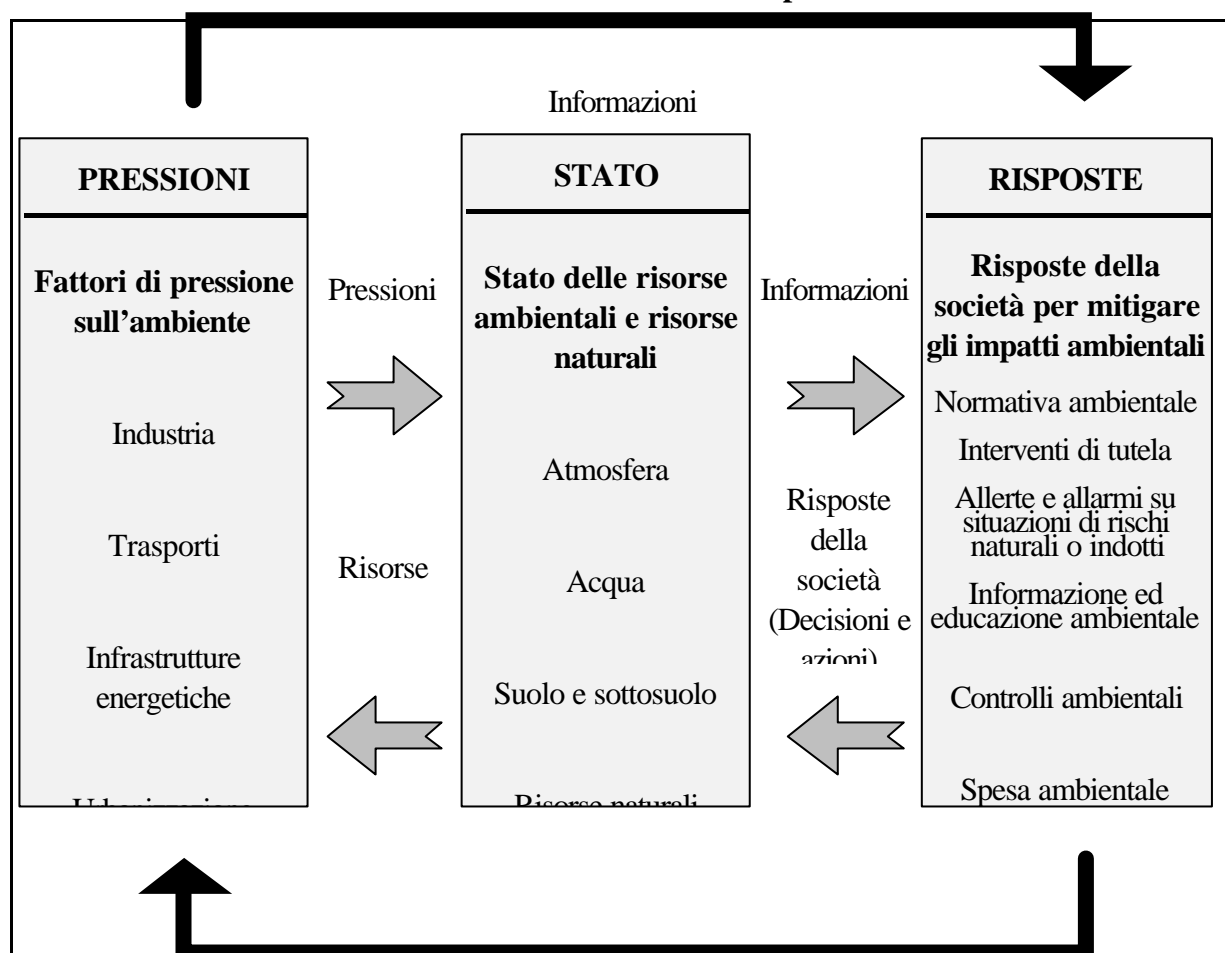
Informazioni

PRESSIONI

Fattori di pressione sull'ambiente

Industria

Trasporti

Infrastrutture energetiche

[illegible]

Pressioni

Risorse

STATO

Stato delle risorse ambientali e risorse naturali

Atmosfera

Acqua

Suolo e sottosuolo

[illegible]

Informazioni

Risposte della società (Decisioni e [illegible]

RISPOSTE

Risposte della società per mitigare gli impatti ambientali

Normativa ambientale

Interventi di tutela

Allerte e allarmi su situazioni di rischi naturali o indotti

Informazione ed educazione ambientale

Controlli ambientali

Spesa ambientale